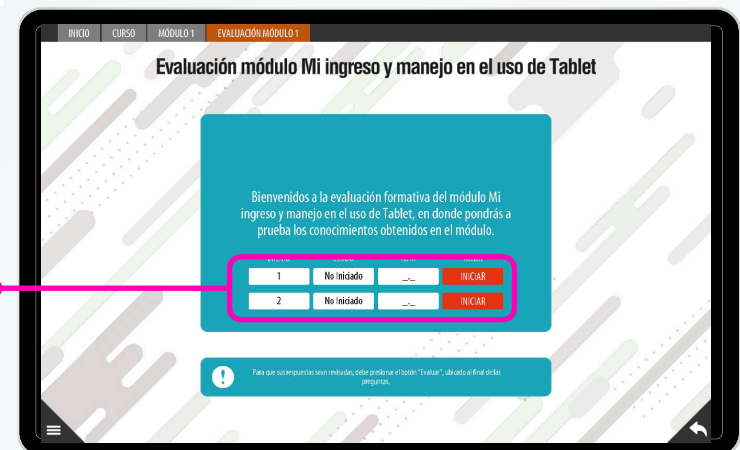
INICIO CURSO MÓDULO 1 EVALUACIÓN MÓDULO 1

Evaluación módulo Mi ingreso y manejo en el uso de Tablet

Bienvenidos a la evaluación formativa del módulo Mi ingreso y manejo en el uso de Tablet, en donde pondrás a prueba los conocimientos obtenidos en el módulo.

| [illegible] | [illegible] | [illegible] | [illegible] |
|---|---|---|---|
| 1 | No Iniciado | _,_ | INICIAR |
| 2 | No Iniciado | _,_ | INICIAR |

Para que sus respuestas sean revisadas, debe presionar el botón "Evaluar", ubicado al final de las preguntas.